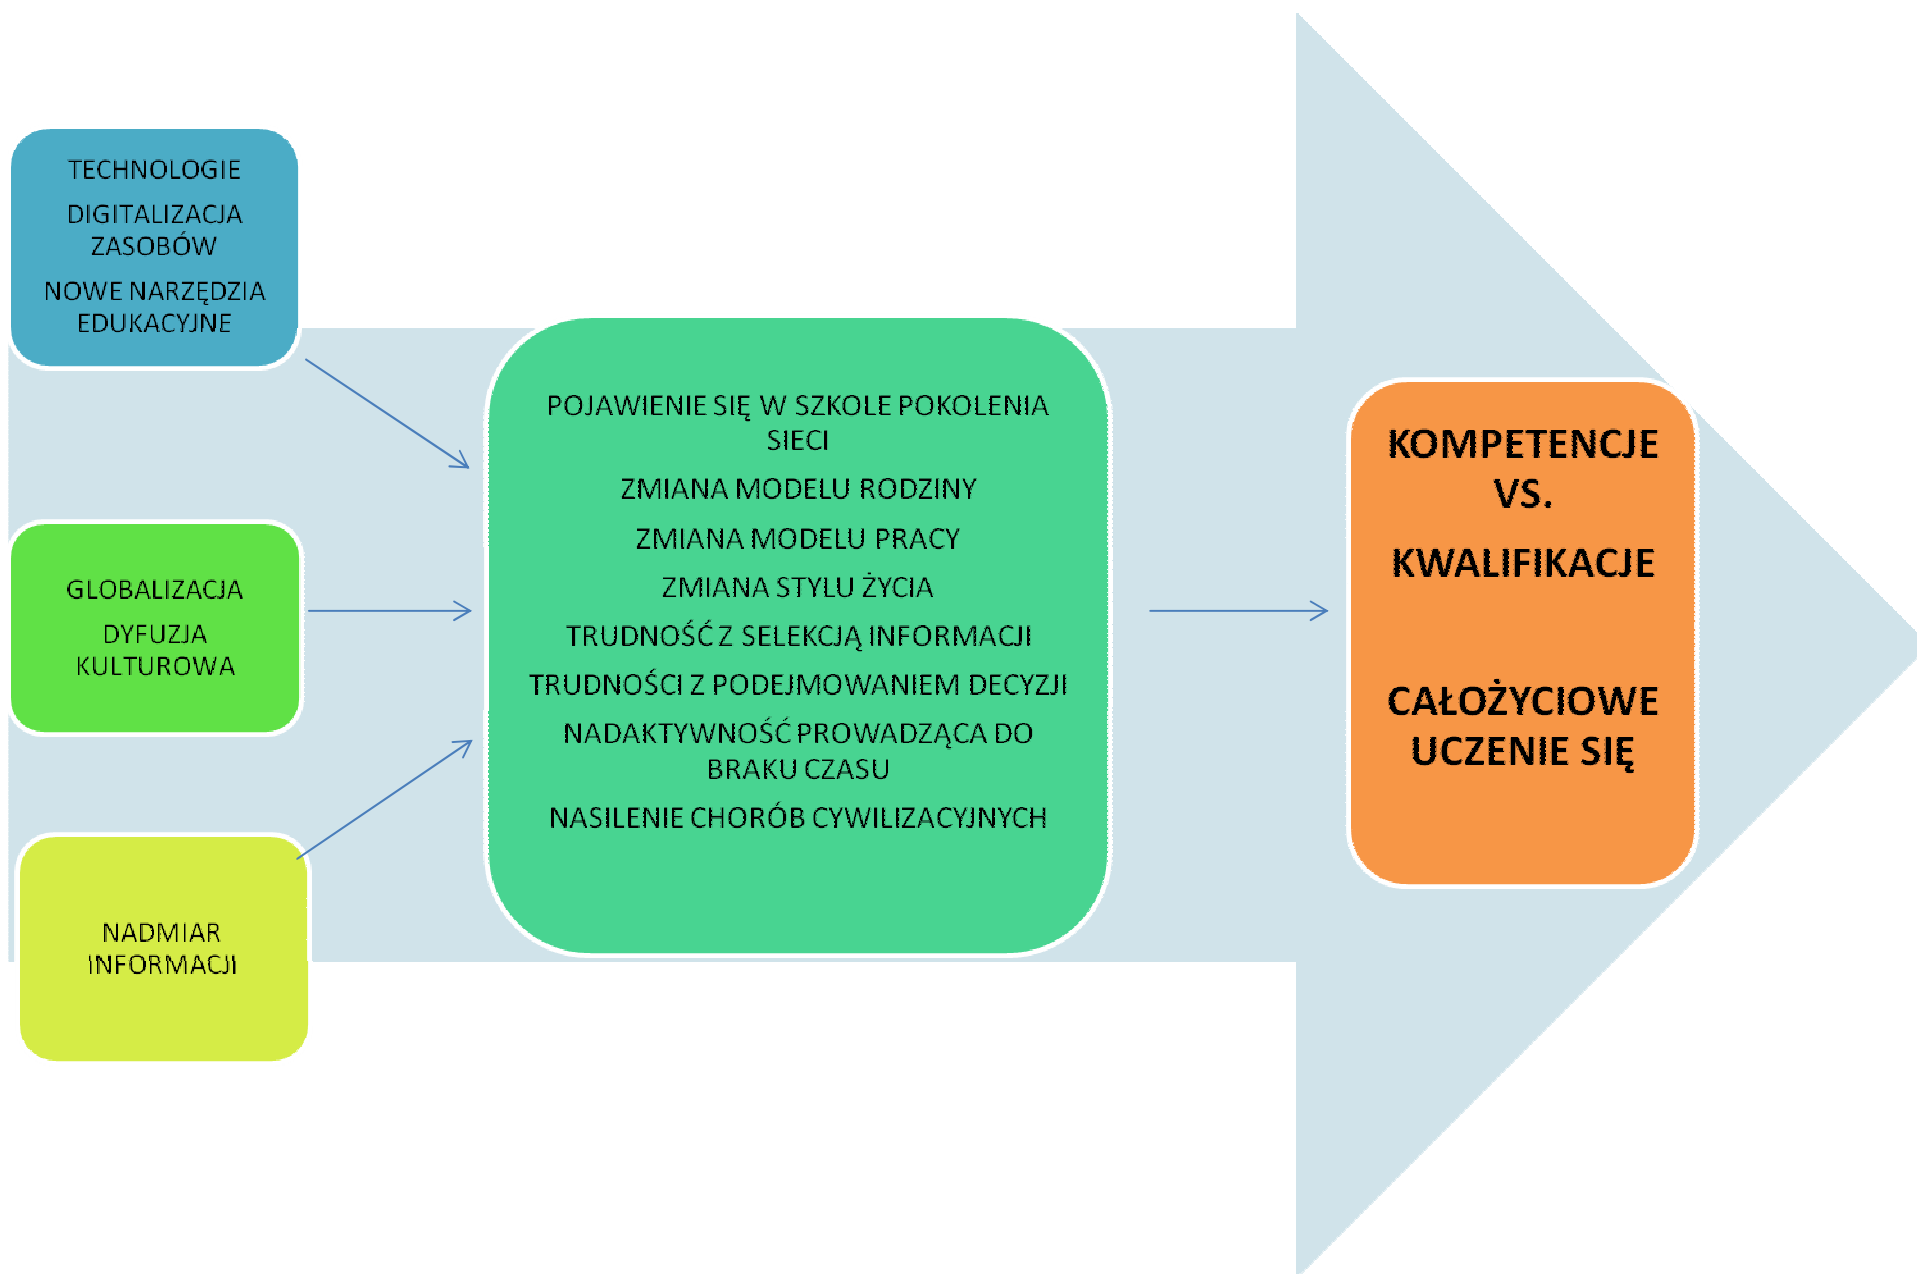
TECHNOLOGIE

DIGITALIZACJA ZASOBÓW

NOWE NARZĘDZIA EDUKACYJNE

GLOBALIZACJA

DYFUZJA KULTUROWA

NADMIAR INFORMACJI

POJAWIENIE SIĘ W SZKOLE POKOLENIA SIECI

ZMIANA MODELU RODZINY

ZMIANA MODELU PRACY

ZMIANA STYLU ŻYCIA

TRUDNOŚĆ Z SELEKCJĄ INFORMACJI

TRUDNOŚCI Z PODEJMOWANIEM DECYZJI

NADAKTYWNOŚĆ PROWADZĄCA DO BRAKU CZASU

NASILENIE CHORÓB CYWILIZACYJNYCH

KOMPETENCJE VS.

KWALIFIKACJE

CAŁOŻYCIOWE UCZENIE SIĘ